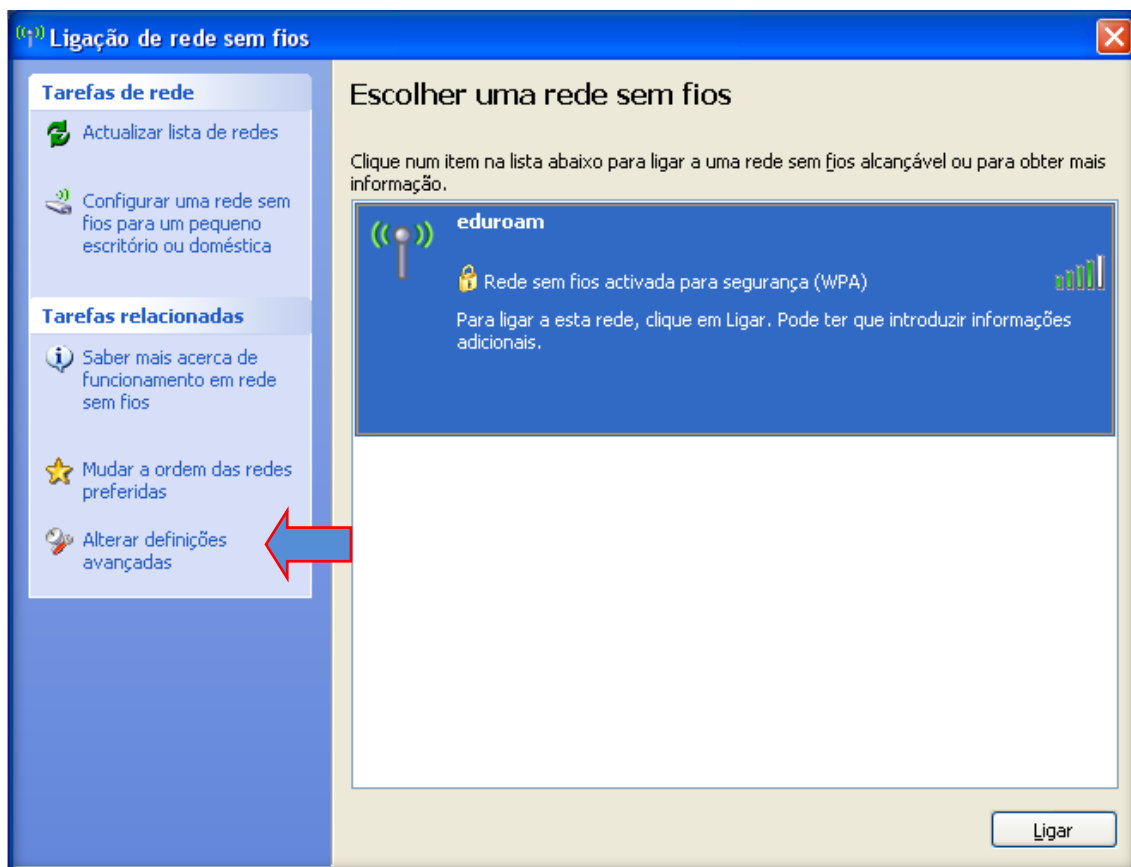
Ligação de rede sem fios

Tarefas de rede

Actualizar lista de redes

Configurar uma rede sem fios para um pequeno escritório ou doméstica

Tarefas relacionadas

Saber mais acerca de funcionamento em rede sem fios

Mudar a ordem das redes preferidas

Alterar definições avançadas

Escolher uma rede sem fios

Clique num item na lista abaixo para ligar a uma rede sem fios alcançável ou para obter mais informação.

eduroam

Rede sem fios activada para segurança (WPA)

Para ligar a esta rede, clique em Ligar. Pode ter que introduzir informações adicionais.

Ligar